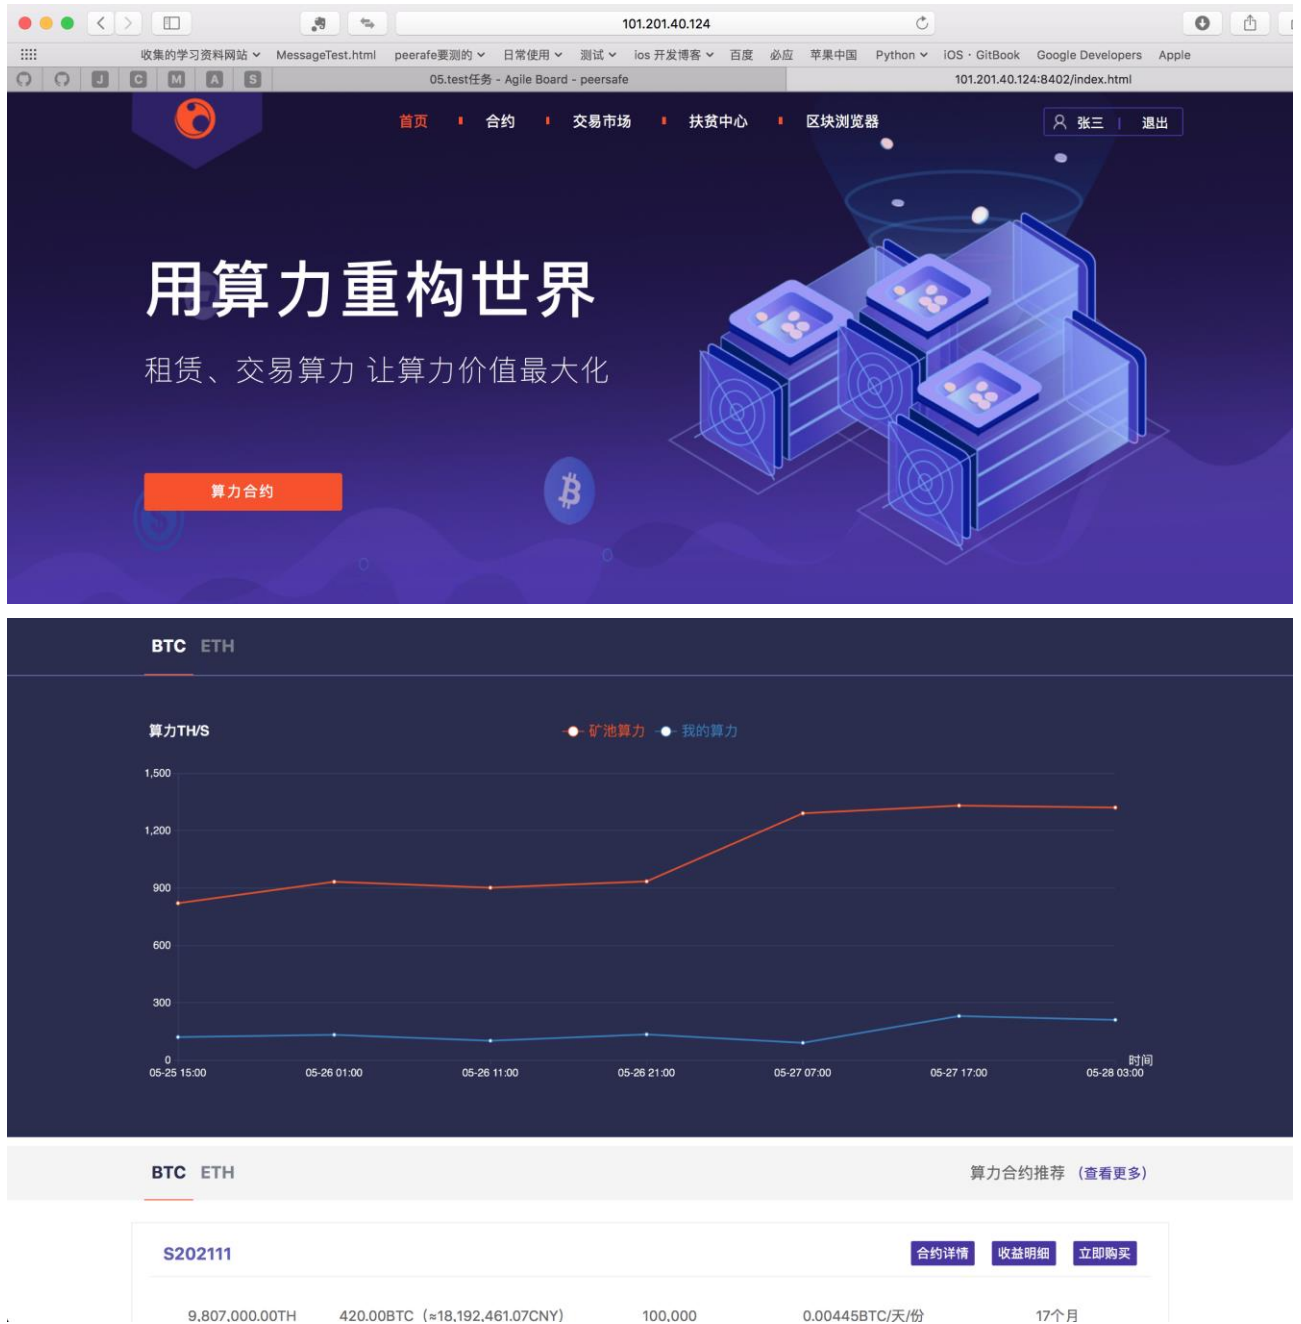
101.201.40.124

收集的学习资料网站 MessageTest.html peerafe要测的 日常使用 测试 ios 开发博客 百度 必应 苹果中国 Python iOS · GitBook Google Developers Apple

J C M A S 05.test任务 - Agile Board - peersafe 101.201.40.124:8402/index.html

首页 合约 交易市场 扶贫中心 区块浏览器 张三 退出

用算力重构世界

租赁、交易算力 让算力价值最大化

算力合约

BTC ETH

算力TH/S

矿池算力 我的算力

1,500
1,200
900
600
300
0

05-25 15:00 05-26 01:00 05-26 11:00 05-26 21:00 05-27 07:00 05-27 17:00 05-28 03:00 时间

BTC ETH 算力合约推荐 (查看更多)

S202111 合约详情 收益明细 立即购买

9,807,000.00TH 420.00BTC (≈18,192,461.07CNY) 100,000 0.00445BTC/天/份 17个月